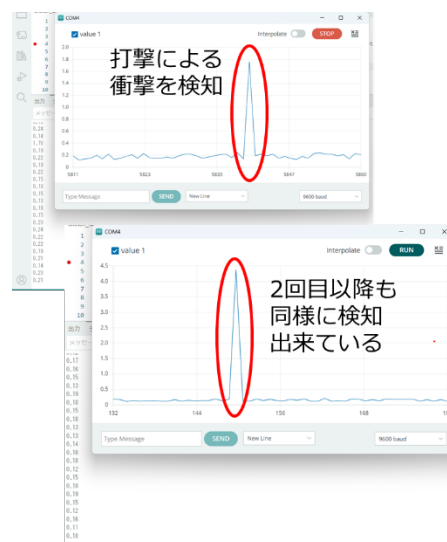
COM4
value 1
Interpolate
STOP
2.0
1.8
1.6
1.4
1.2
1.0
0.8
0.6
0.4
0.2
0
5811
5823
5835
5847
5860
打撃による
衝撃を検知
Type Message
SEND
New Line
9600 baud

出力
メッセ
0.26
0.18
1.76
0.17
0.18
0.22
0.22
0.18
0.17
0.18
0.15
0.13
0.22
0.22
0.18
0.20
0.19
0.21
0.22

COM4
value 1
Interpolate
RUN
4.5
4.0
3.5
3.0
2.5
2.0
1.5
1.0
0.5
0
132
144
156
168
2回目以降も
同様に検知
出来ている
Type Message
SEND
New Line
9600 baud

出力
メッセ
0.17
0.16
0.15
0.13
0.16
0.16
0.13
0.13
0.13
0.13
0.13
0.14
0.16
0.18
0.18
0.16
0.18
0.15
0.12
0.16
0.11
0.16